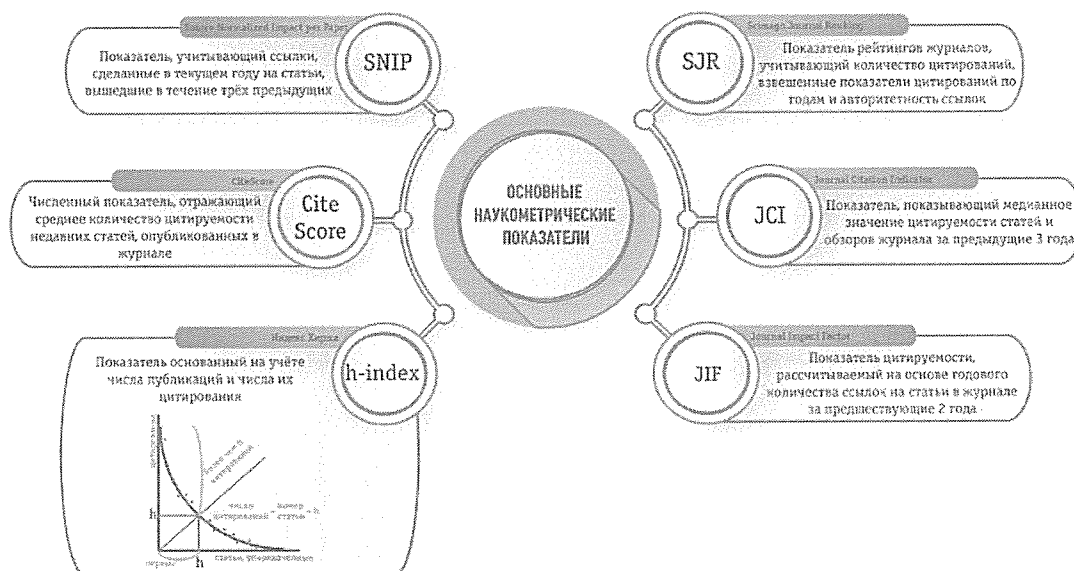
ОСНОВНЫЕ НАУКОМЕТРИЧЕСКИЕ ПОКАЗАТЕЛИ

Source Normalized Impact per Paper

SNIP

Показатель, учитывающий ссылки, сделанные в текущем году на статьи, вышедшие в течение трёх предыдущих

CiteScore

Cite Score

Численный показатель, отражающий среднее количество цитируемости недавних статей, опубликованных в журнале

Индекс Хирша

h-index

Показатель основанный на учёте числа публикаций и числа их цитирования

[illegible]

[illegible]

h

число цитирований = номер статьи = h

h

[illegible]

статьи, упорядоченные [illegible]

Scimago Journal Ranking

SJR

Показатель рейтингов журналов, учитывающий количество цитирований, взвешенные показатели цитирований по годам и авторитетность ссылок

Journal Citation Indicator

JCI

Показатель, показывающий медианное значение цитируемости статей и обзоров журнала за предыдущие 3 года

Journal Impact Factor

JIF

Показатель цитируемости, рассчитываемый на основе годового количества ссылок на статьи в журнале за предшествующие 2 года